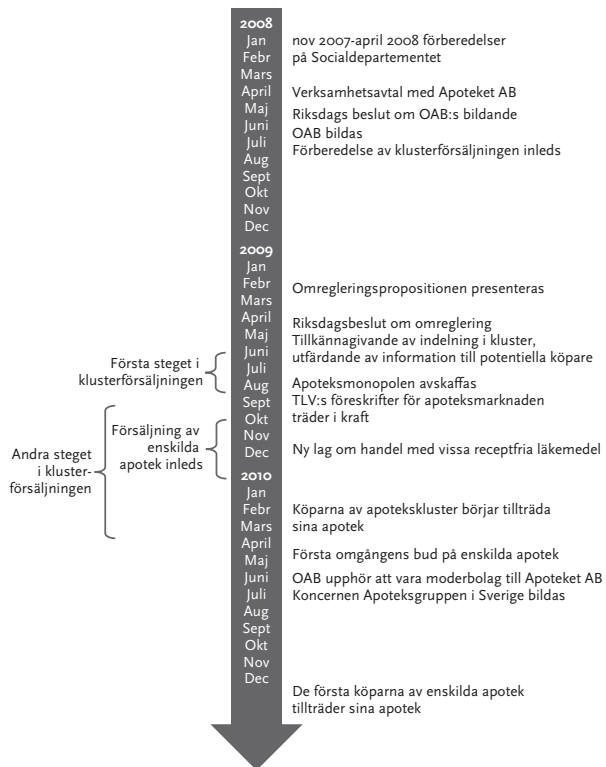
2008
Jan
Febr
Mars
April
Maj
Juni
Juli
Aug
Sept
Okt
Nov
Dec

nov 2007-april 2008 förberedelser på Socialdepartementet

Verksamhetsavtal med Apoteket AB

Riksdags beslut om OAB:s bildande

OAB bildas

Förberedelse av klusterförsäljningen inleds

2009
Jan
Febr
Mars
April
Maj
Juni
Juli
Aug
Sept
Okt
Nov
Dec

Omregleringspropositionen presenteras

Riksdagsbeslut om omreglering

Tillkännagivande av indelning i kluster, utfärdande av information till potentiella köpare

Apoteksmonopolen avskaffas

TLV:s föreskrifter för apoteksmarknaden träder i kraft

Ny lag om handel med vissa receptfria läkemedel

Första steget i klusterförsäljningen

Försäljning av enskilda apotek inleds

Andra steget i klusterförsäljningen

2010
Jan
Febr
Mars
April
Maj
Juni
Juli
Aug
Sept
Okt
Nov
Dec

Köparna av apotekskluster börjar tillträda sina apotek

Första omgångens bud på enskilda apotek

OAB upphör att vara moderbolag till Apoteket AB

Koncernen Apoteksgruppen i Sverige bildas

De första köparna av enskilda apotek tillträder sina apotek